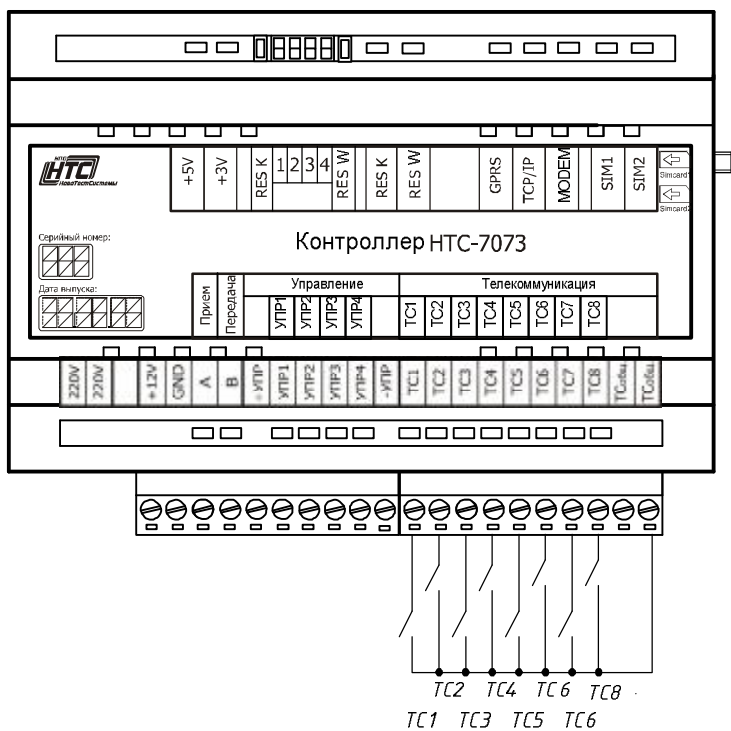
НТС
НовоТехСистемы

+5V
+3V
RES K
1 2 3 4
RES W
RES K
RES W
GPRS
TCP/IP
MODEM
SIM1
SIM2
Simcard1
Simcard2

Серийный номер:
Дата выпуска:

Контроллер НТС-7073

Прием
Передача
Управление
УПР1
УПР2
УПР3
УПР4
Телекоммуникация
ТС1
ТС2
ТС3
ТС4
ТС5
ТС6
ТС7
ТС8

220V
220V
+12V
GND
A
B
+УПР
УПР1
УПР2
УПР3
УПР4
-УПР
ТС1
ТС2
ТС3
ТС4
ТС5
ТС6
ТС7
ТС8
ТСобщ
ТСобщ

ТС2 ТС4 ТС6 ТС8
ТС1 ТС3 ТС5 ТС6